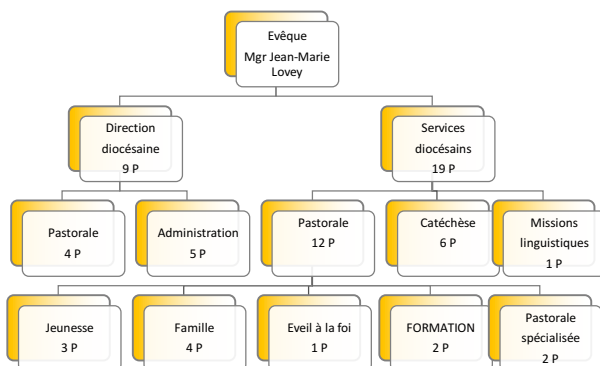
Evêque
Mgr Jean-Marie Lovey

Direction diocésaine
9 P

Services diocésains
19 P

Pastorale
4 P

Administration
5 P

Pastorale
12 P

Catéchèse
6 P

Missions linguistiques
1 P

Jeunesse
3 P

Famille
4 P

Eveil à la foi
1 P

FORMATION
2 P

Pastorale spécialisée
2 P